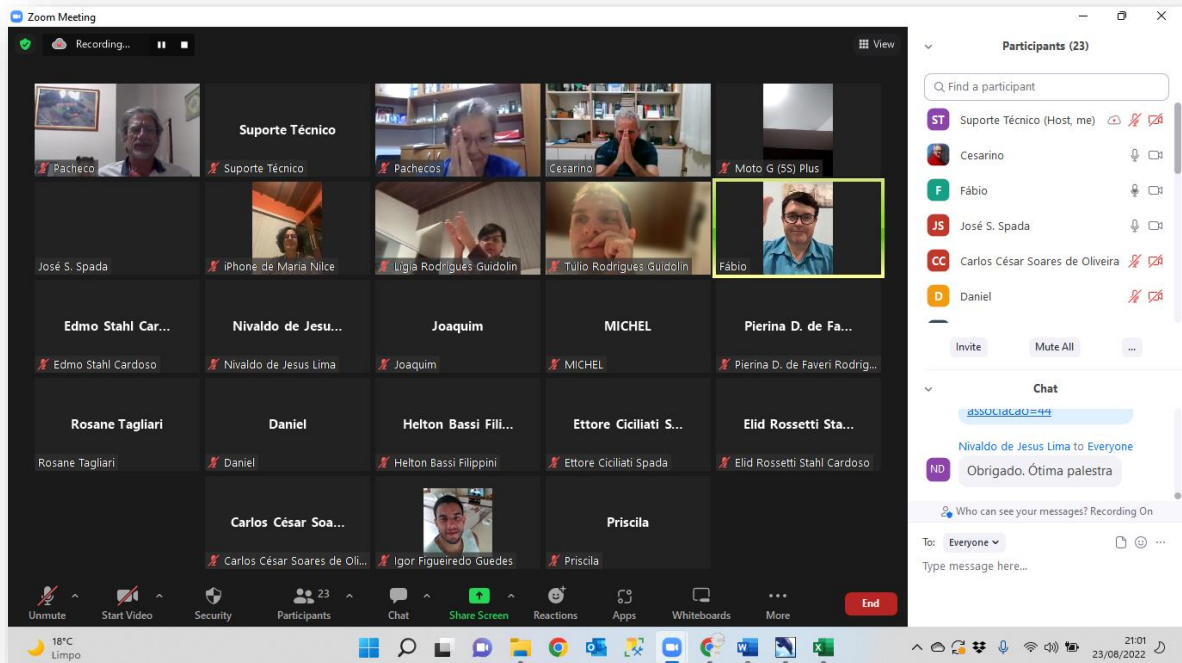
Zoom Meeting

Recording...

View

Pacheco

Suporte Técnico

Suporte Técnico

Pachecos

Cesarino

Moto G (5S) Plus

José S. Spada

iPhone de Maria Nilce

Ligia Rodrigues Guidolin

Tulio Rodrigues Guidolin

Fábio

Edmo Stahl Car...

Edmo Stahl Cardoso

Nivaldo de Jesu...

Nivaldo de Jesus Lima

Joaquim

Joaquim

MICHEL

MICHEL

Pierina D. de Fa...

Pierina D. de Faveri Rodrig...

Rosane Tagliari

Rosane Tagliari

Daniel

Daniel

Helton Bassi Fili...

Helton Bassi Filippini

Ettore Ciciliati S...

Ettore Ciciliati Spada

Elid Rossetti Sta...

Elid Rossetti Stahl Cardoso

Carlos César Soa...

Carlos César Soares de Oli...

Igor Figueiredo Guedes

Priscila

Priscila

Unmute

Start Video

Security

Participants 23

Chat

Share Screen

Reactions

Apps

Whiteboards

More

End

Participants (23)

Find a participant

ST Suporte Técnico (Host, me)

Cesarino

F Fábio

JS José S. Spada

CC Carlos César Soares de Oliveira

D Daniel

Invite

Mute All

...

Chat

associacao=44

Nivaldo de Jesus Lima to Everyone

ND Obrigado. Ótima palestra

Who can see your messages? Recording On

To: Everyone

Type message here...

18°C
Limpo

21:01
23/08/2022